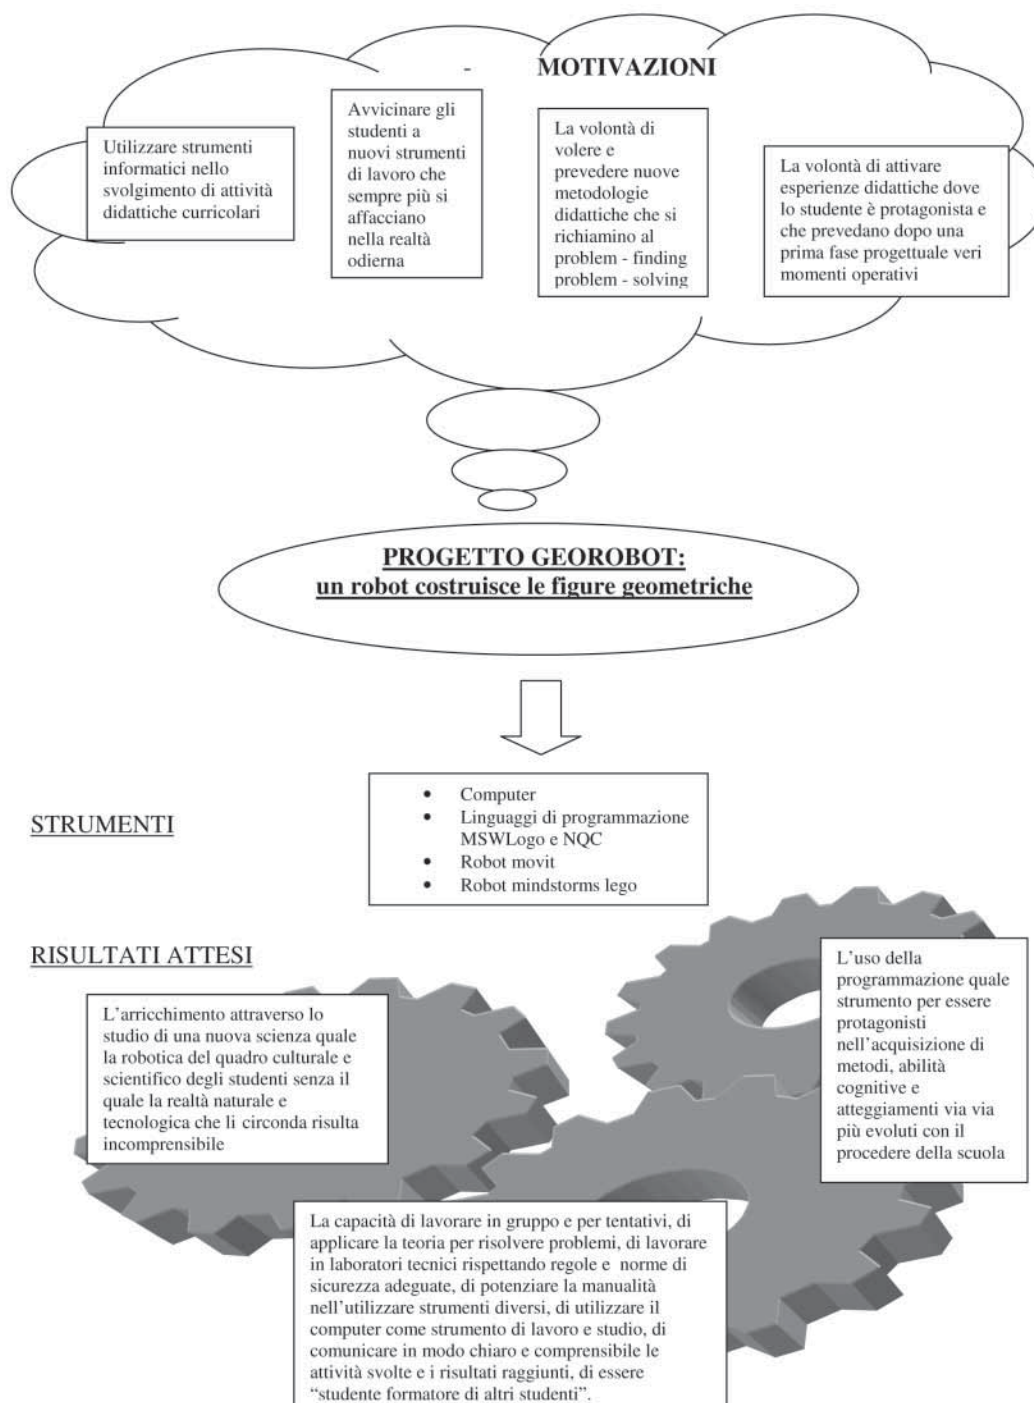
- MOTIVAZIONI

Utilizzare strumenti informatici nello svolgimento di attività didattiche curricolari

Avvicinare gli studenti a nuovi strumenti di lavoro che sempre più si affacciano nella realtà odierna

La volontà di volere e prevedere nuove metodologie didattiche che si richiamino al problem - finding problem - solving

La volontà di attivare esperienze didattiche dove lo studente è protagonista e che prevedano dopo una prima fase progettuale veri momenti operativi

PROGETTO GEOROBOT:
un robot costruisce le figure geometriche

STRUMENTI

- Computer
- Linguaggi di programmazione MSWLogo e NQC
- Robot movit
- Robot mindstorms lego

RISULTATI ATTESI

L'arricchimento attraverso lo studio di una nuova scienza quale la robotica del quadro culturale e scientifico degli studenti senza il quale la realtà naturale e tecnologica che li circonda risulta incomprensibile

L'uso della programmazione quale strumento per essere protagonisti nell'acquisizione di metodi, abilità cognitive e atteggiamenti via via più evoluti con il procedere della scuola

La capacità di lavorare in gruppo e per tentativi, di applicare la teoria per risolvere problemi, di lavorare in laboratori tecnici rispettando regole e norme di sicurezza adeguate, di potenziare la manualità nell'utilizzare strumenti diversi, di utilizzare il computer come strumento di lavoro e studio, di comunicare in modo chiaro e comprensibile le attività svolte e i risultati raggiunti, di essere "studente formatore di altri studenti".